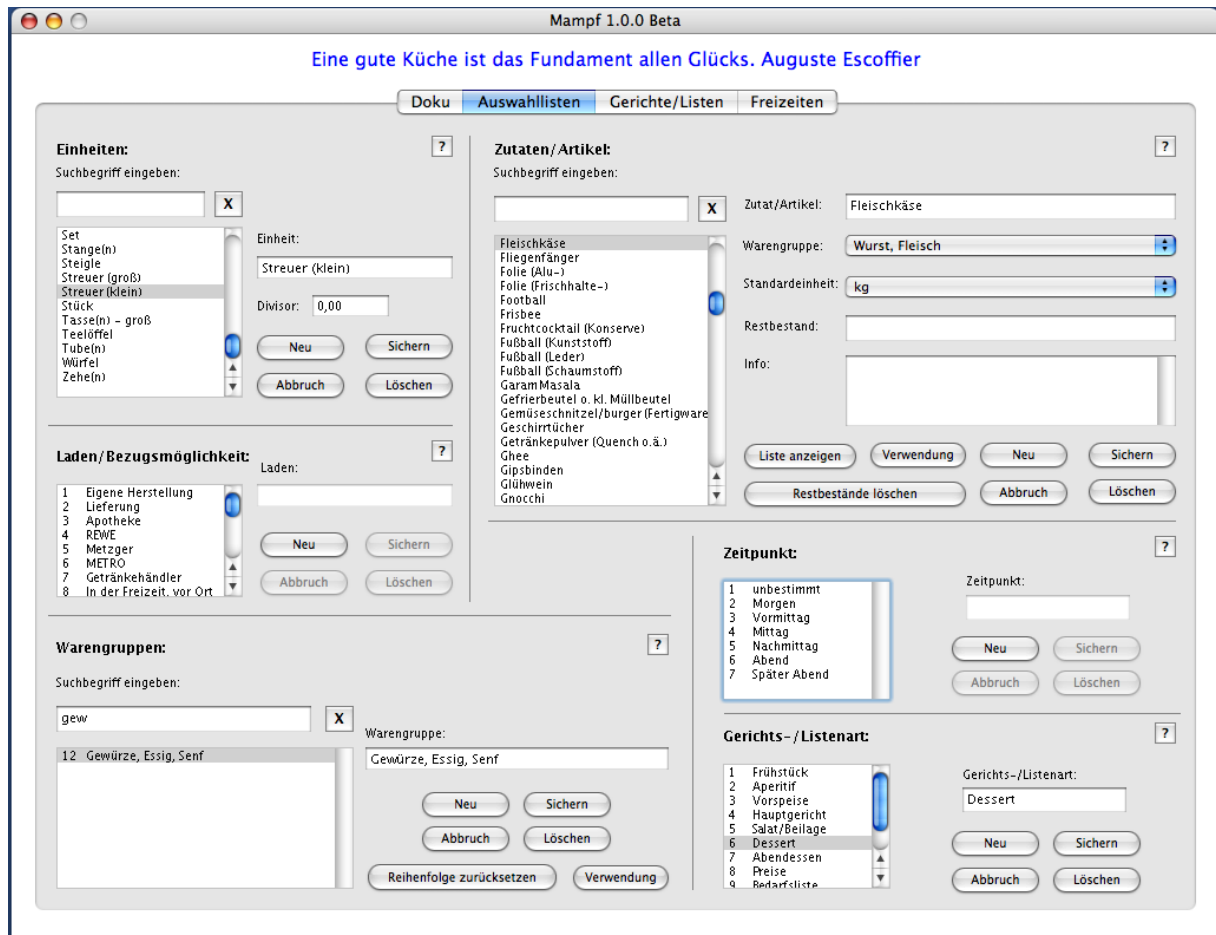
Mampf 1.0.0 Beta

Eine gute Küche ist das Fundament allen Glücks. Auguste Escoffier

Doku | Auswahllisten | Gerichte/Listen | Freizeiten

Einheiten:
?
Suchbegriff eingeben:
X
Set
Stange(n)
Steigle
Streuer (groß)
Streuer (klein)
Stück
Tasse(n) - groß
Teelöffel
Tube(n)
Würfel
Zehe(n)
Einheit:
Streuer (klein)
Divisor: 0,00
Neu
Sichern
Abbruch
Löschen

Laden/Bezugsmöglichkeit:
?
Laden:
1 Eigene Herstellung
2 Lieferung
3 Apotheke
4 REWE
5 Metzger
6 METRO
7 Getränkehändler
8 In der Freizeit, vor Ort
Neu
Sichern
Abbruch
Löschen

Warengruppen:
?
Suchbegriff eingeben:
gew
X
12 Gewürze, Essig, Senf
Warengruppe:
Gewürze, Essig, Senf
Neu
Sichern
Abbruch
Löschen
Reihenfolge zurücksetzen
Verwendung

Zutaten/Artikel:
?
Suchbegriff eingeben:
X
Fleischkäse
Fliegenfänger
Folie (Alu-)
Folie (Frischhalte-)
Football
Frisbee
Fruchtcocktail (Konserve)
Fußball (Kunststoff)
Fußball (Leder)
Fußball (Schaumstoff)
Garam Masala
Gefrierbeutel o. kl. Müllbeutel
Gemüseschnitzel/burger (Fertigware
Geschirrtücher
Getränkepulver (Quench o.ä.)
Ghee
Gipsbinden
Glühwein
Gnocchi
Zutat/Artikel: Fleischkäse
Warengruppe: Wurst, Fleisch
Standardeinheit: kg
Restbestand:
Info:
Liste anzeigen
Verwendung
Neu
Sichern
Restbestände löschen
Abbruch
Löschen

Zeitpunkt:
?
1 unbestimmt
2 Morgen
3 Vormittag
4 Mittag
5 Nachmittag
6 Abend
7 Später Abend
Zeitpunkt:
Neu
Sichern
Abbruch
Löschen

Gerichts-/Listenart:
?
1 Frühstück
2 Aperitif
3 Vorspeise
4 Hauptgericht
5 Salat/Beilage
6 Dessert
7 Abendessen
8 Preise
9 Bedarfsliste
Gerichts-/Listenart:
Dessert
Neu
Sichern
Abbruch
Löschen